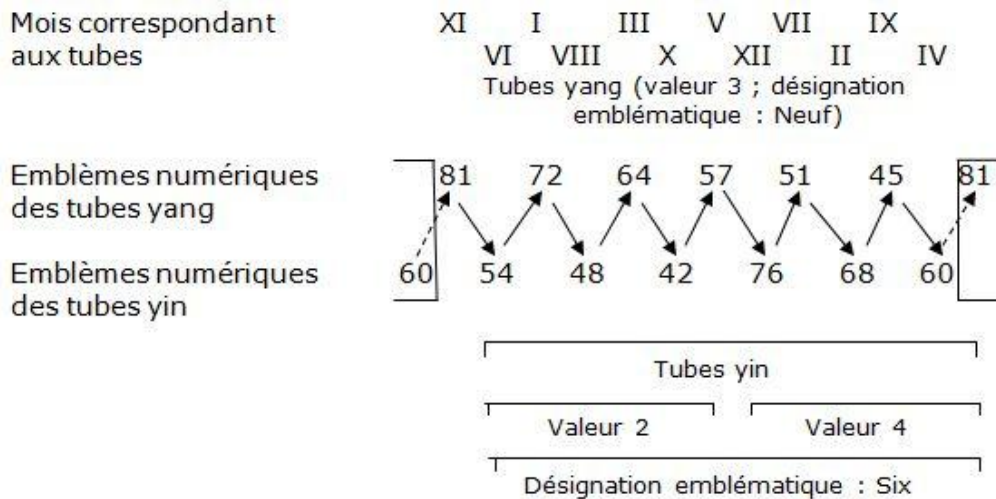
Mois correspondant aux tubes

XI I III V VII IX
VI VIII X XII II IV

Tubes yang (valeur 3 ; désignation emblématique : Neuf)

Emblèmes numériques des tubes yang

81 72 64 57 51 45 81

Emblèmes numériques des tubes yin

60 54 48 42 76 68 60

Tubes yin

Valeur 2

Valeur 4

Désignation emblématique : Six